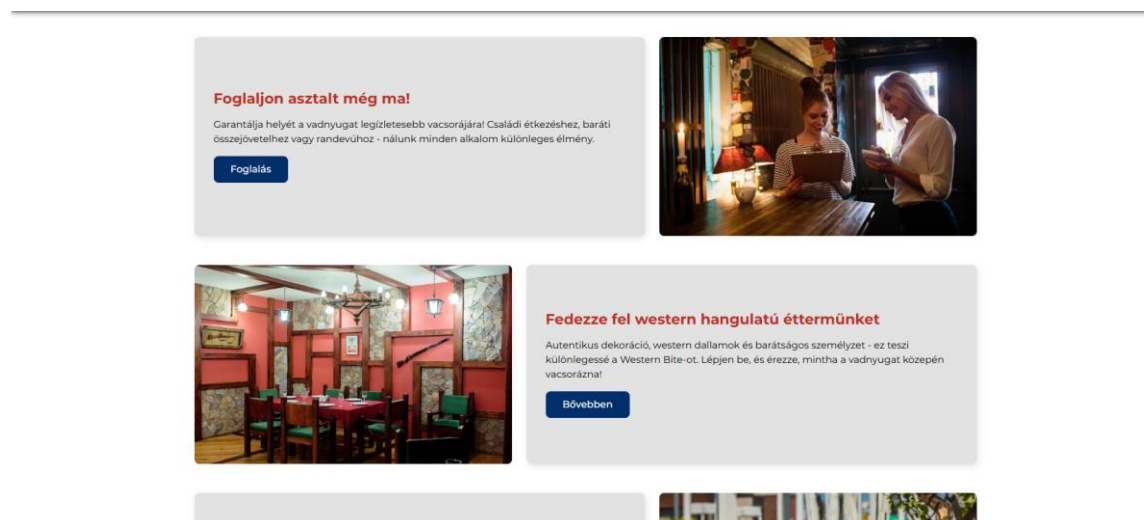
Foglaljon asztalt még ma!

Garantálja helyét a vadnyugat legízletesebb vacsorájára! Családi étkezéshez, baráti összejövetelhez vagy randevúhoz - nálunk minden alkalom különleges élmény.

Foglalás

Fedezze fel western hangulatú éttermünket

Autentikus dekoráció, western dallamok és barátságos személyzet - ez teszi különlegessé a Western Bite-ot. Lépjen be, és érezze, mintha a vadnyugat közepén vacsorázna!

Bővebben